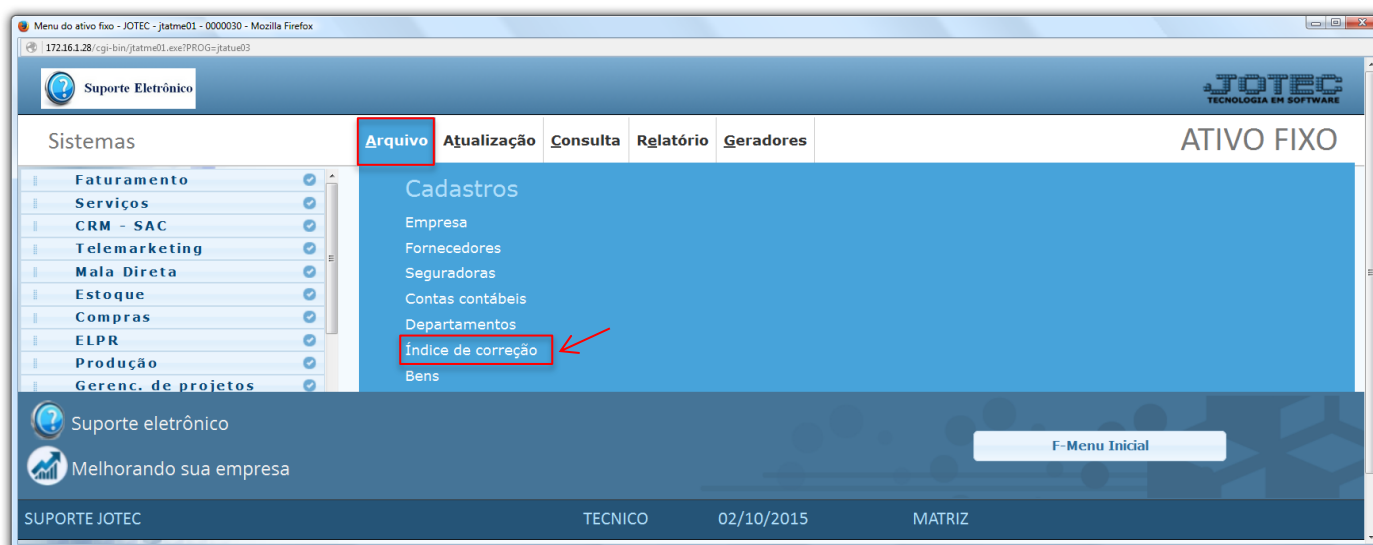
Menu do ativo fixo - JOTEC - jtatme01 - 0000030 - Mozilla Firefox

172.16.1.28/cgi-bin/jtatme01.exe?PROG=jtatue03

Suporte Eletrônico

JOTEC
TECNOLOGIA EM SOFTWARE

Sistemas

Arquivo | Atualização | Consulta | Relatório | Geradores

ATIVO FIXO

Faturamento
Serviços
CRM - SAC
Telemarketing
Mala Direta
Estoque
Compras
ELPR
Produção
Gerenc. de projetos

Cadastros

Empresa
Fornecedores
Seguradoras
Contas contábeis
Departamentos
Índice de correção
Bens

Suporte eletrônico

Melhorando sua empresa

F-Menu Inicial

SUPORTE JOTEC | TECNICO | 02/10/2015 | MATRIZ